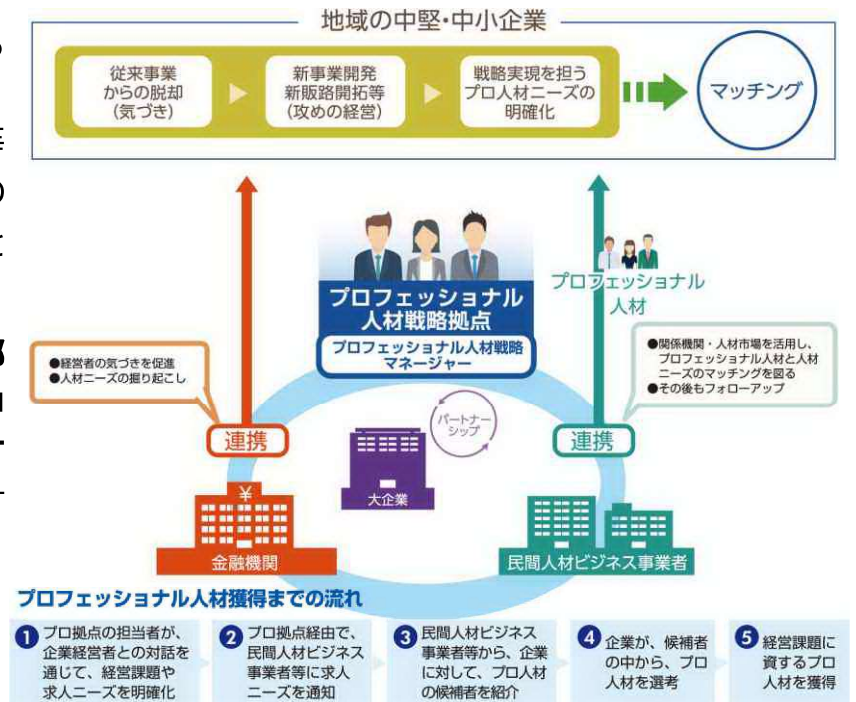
地域の中堅・中小企業

従来事業からの脱却（気づき）

新事業開発 新販路開拓等（攻めの経営）

戦略実現を担うプロ人材ニーズの明確化

マッチング

プロフェッショナル人材

プロフェッショナル人材戦略拠点

プロフェッショナル人材戦略マネージャー

●経営者の気づきを促進
●人材ニーズの掘り起こし

●関係機関・人材市場を活用し、プロフェッショナル人材と人材ニーズのマッチングを図る
●その後もフォローアップ

パートナーシップ

連携

連携

大企業

金融機関

民間人材ビジネス事業者

プロフェッショナル人材獲得までの流れ

1 プロ拠点の担当者が、企業経営者との対話を通じて、経営課題や求人ニーズを明確化

2 プロ拠点経由で、民間人材ビジネス事業者等に求人ニーズを通知

3 民間人材ビジネス事業者等から、企業に対して、プロ人材の候補者を紹介

4 企業が、候補者の中から、プロ人材を選考

5 経営課題に資するプロ人材を獲得